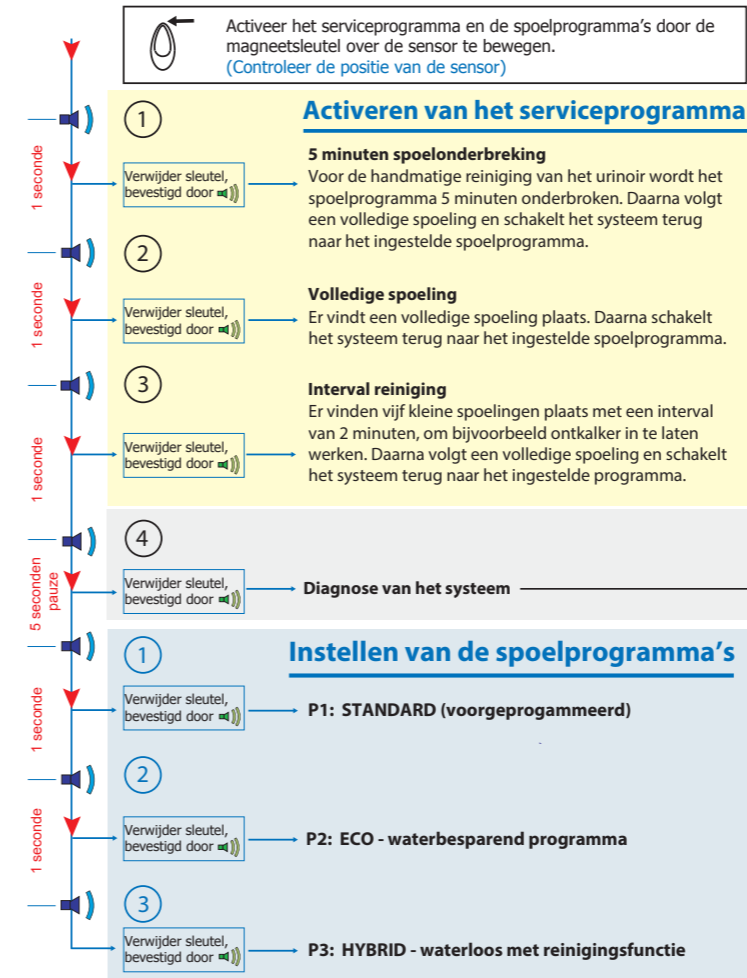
Activeer het serviceprogramma en de spoelprogramma's door de magneetsleutel over de sensor te bewegen.
(Controleer de positie van de sensor)

1 seconde

1

Activeren van het serviceprogramma

Verwijder sleutel, bevestigd door

5 minuten spoelonderbreking
Voor de handmatige reiniging van het urinoir wordt het spoelprogramma 5 minuten onderbroken. Daarna volgt een volledige spoeling en schakelt het systeem terug naar het ingestelde spoelprogramma.

1 seconde

2

Verwijder sleutel, bevestigd door

Volledige spoeling
Er vindt een volledige spoeling plaats. Daarna schakelt het systeem terug naar het ingestelde spoelprogramma.

1 seconde

3

Verwijder sleutel, bevestigd door

Interval reiniging
Er vinden vijf kleine spoelingen plaats met een interval van 2 minuten, om bijvoorbeeld ontkalker in te laten werken. Daarna volgt een volledige spoeling en schakelt het systeem terug naar het ingestelde programma.

5 seconden pauze

4

Verwijder sleutel, bevestigd door

Diagnose van het systeem

1 seconde

1

Instellen van de spoelprogramma's

Verwijder sleutel, bevestigd door

P1: STANDARD (voorgeprogammeerd)

1 seconde

2

Verwijder sleutel, bevestigd door

P2: ECO - waterbesparend programma

3

Verwijder sleutel, bevestigd door

P3: HYBRID - waterloos met reinigingsfunctie